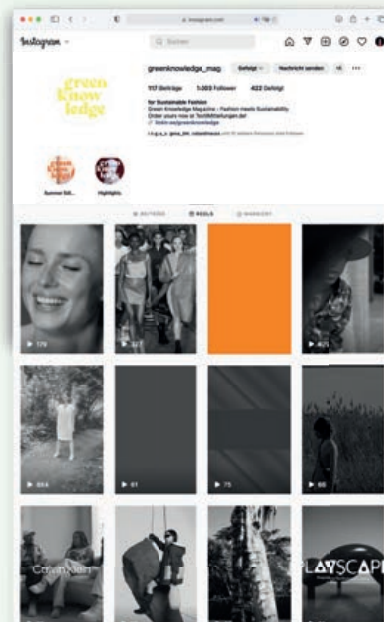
Instagram

Q Suchen

green know ledge

greenknowledge_mag Gefolgt Nachricht senden

117 Beiträge 1.003 Follower 422 Gefolgt

for Sustainable Fashion
Green Knowledge Magazine – Fashion meets Sustainability
Order yours now at TextilMitteilungen.de!
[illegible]

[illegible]

Summer Edi... Highlights

BEITRÄGE REELS MARKIERT

▶ 176
▶ 323
▶ 403
▶ 654
▶ 61
▶ 75
▶ 66

PLAYSCAPE